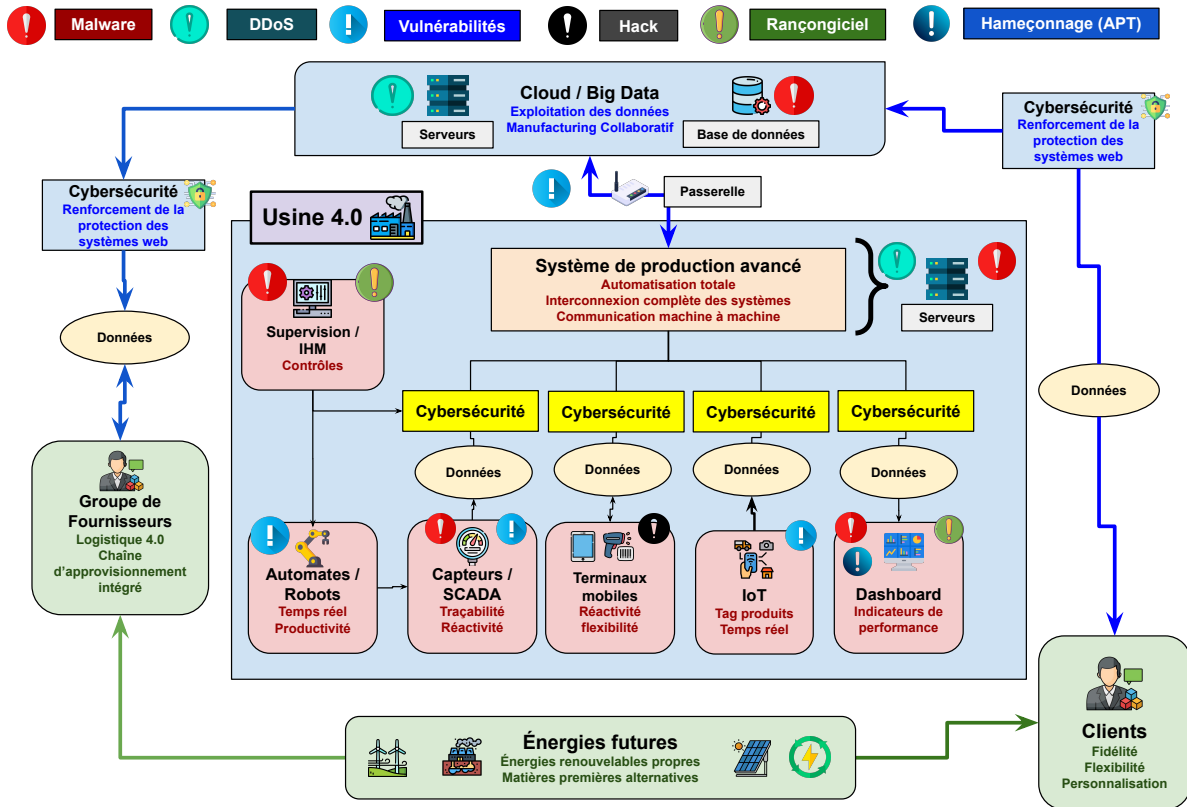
Malware DDoS Vulnérabilités Hack Rançongiciel Hameçonnage (APT)

Cloud / Big Data
Exploitation des données
Manufacturing Collaboratif
Serveurs
Base de données

Cybersécurité
Renforcement de la protection des systèmes web

Cybersécurité
Renforcement de la protection des systèmes web

Passerelle

Usine 4.0

Système de production avancé
Automatisation totale
Interconnexion complète des systèmes
Communication machine à machine

Serveurs

Supervision / IHM
Contrôles

Cybersécurité
Cybersécurité
Cybersécurité
Cybersécurité

Données
Données
Données
Données
Données
Données

Groupe de Fournisseurs
Logistique 4.0
Chaine d'approvisionnement intégré

Automates / Robots
Temps réel
Productivité

Capteurs / SCADA
Traçabilité
Réactivité

Terminaux mobiles
Réactivité
flexibilité

IoT
Tag produits
Temps réel

Dashboard
Indicateurs de performance

Clients
Fidélité
Flexibilité
Personnalisation

Énergies futures
Énergies renouvelables propres
Matières premières alternatives